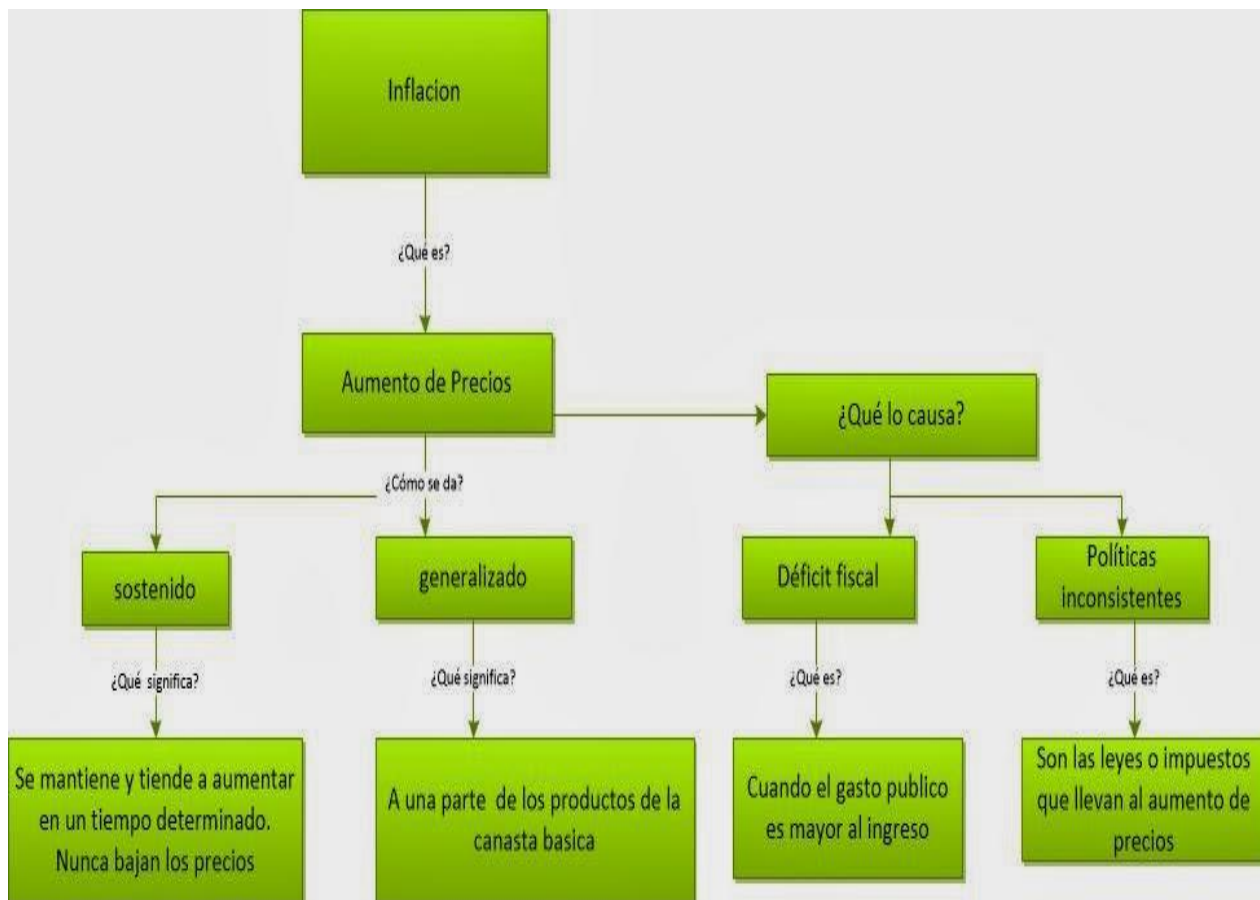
Inflacion

¿Qué es?

Aumento de Precios

¿Qué lo causa?

¿Cómo se da?

sostenido

generalizado

Déficit fiscal

Políticas inconsistentes

¿Qué significa?

¿Qué significa?

¿Qué es?

¿Qué es?

Se mantiene y tiende a aumentar en un tiempo determinado. Nunca bajan los precios

A una parte de los productos de la canasta basica

Cuando el gasto publico es mayor al ingreso

Son las leyes o impuestos que llevan al aumento de precios